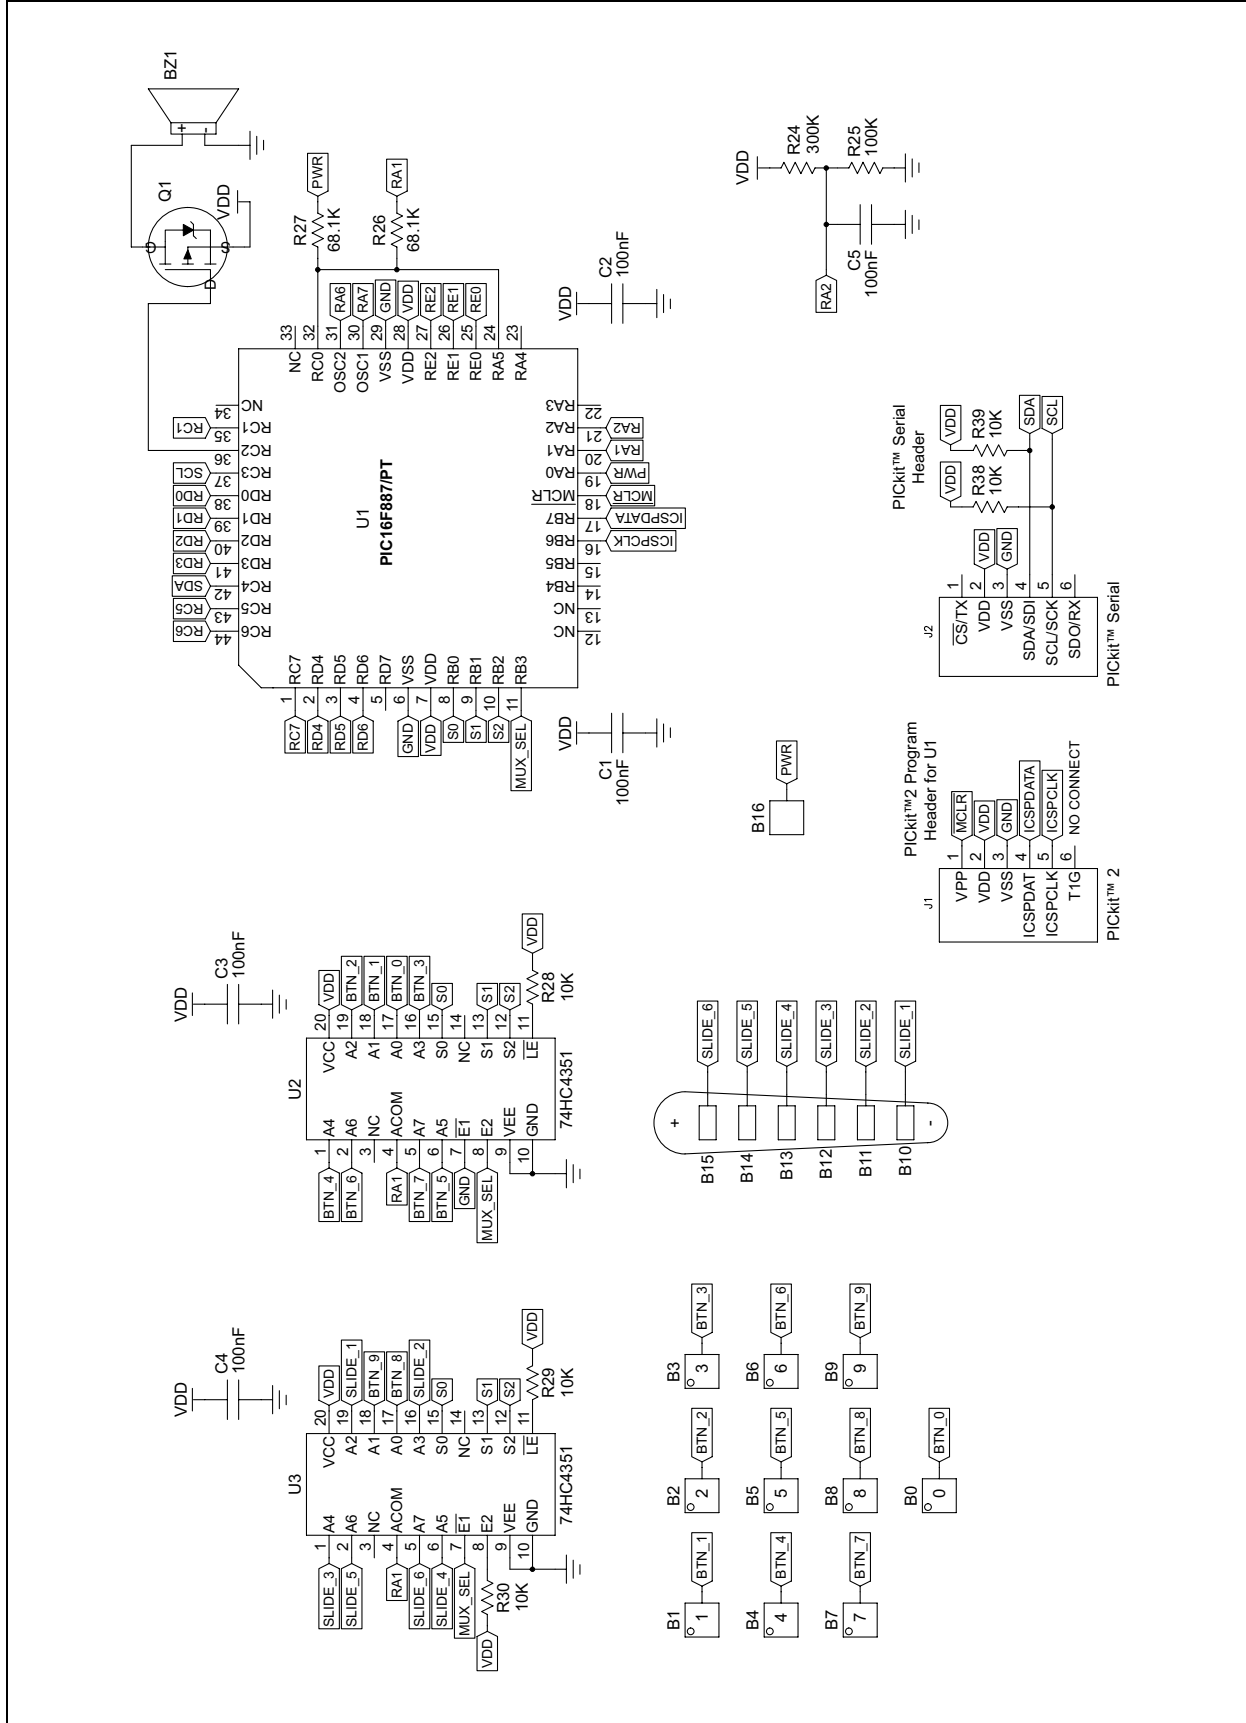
BZ1

Q1

VDD

R27 68.1K PWR

R26 68.1K RA1

VDD R24 300K R25 100K

C5 100nF

RA2

C2 100nF VDD

U1
PIC16F887/PT

NC 33
RC0 32
OSC2 31 RA6
OSC1 30 RA7
VSS 29 GND
VDD 28 VDD
RE2 27 RE2
RE1 26 RE1
RE0 25 RE0
RA5 24
RA4 23

NC 34
RC1 35 RC1
RC2 36
RC3 37 SCL
RD0 38 RD0
RD1 39 RD1
RD2 40 RD2
RD3 41 RD3
RC4 42 SDA
RC5 43 RC5
RC6 44 RC6

RA3 22
RA2 21 RA2
RA1 20 RA1
RA0 19 PWR
$\overline{MCLR}$ 18 $\overline{MCLR}$
RB7 17 ICSPDATA
RB6 16 ICSPCLK
RB5 15
RB4 14
NC 13
NC 12

RC7 1 RC7
RD4 2 RD4
RD5 3 RD5
RD6 4 RD6
RD7 5
VSS 6 GND
VDD 7 VDD
RB0 8 S0
RB1 9 S1
RB2 10 S2
RB3 11 MUX_SEL

C1 100nF VDD

PICkit™ Serial Header
VDD R38 10K
VDD R39 10K
SDA SCL

J2
1 $\overline{CS}$/TX
2 VDD VDD
3 VSS GND
4 SDA/SDI
5 SCL/SCK
6 SDO/RX
PICkit™ Serial

B16 PWR

PICkit™2 Program Header for U1
J1
1 VPP $\overline{MCLR}$
2 VDD VDD
3 VSS GND
4 ICSPDAT ICSPDATA
5 ICSPCLK ICSPCLK
6 T1G NO CONNECT
PICkit™ 2

C3 100nF VDD

U2
74HC4351
1 A4 BTN_4
2 A6 BTN_6
3 NC
4 ACOM RA1
5 A7 BTN_7
6 A5 BTN_5
7 $\overline{E1}$ GND
8 E2 MUX_SEL
9 VEE
10 GND
20 VCC VDD
19 A2 BTN_2
18 A1 BTN_1
17 A0 BTN_0
16 A3 BTN_3
15 S0 S0
14 NC
13 S1 S1
12 S2 S2
11 $\overline{LE}$
R28 10K VDD

+ -
B15 SLIDE_6
B14 SLIDE_5
B13 SLIDE_4
B12 SLIDE_3
B11 SLIDE_2
B10 SLIDE_1

C4 100nF VDD

U3
74HC4351
1 A4 SLIDE_3
2 A6 SLIDE_5
3 NC
4 ACOM RA1
5 A7 SLIDE_6
6 A5 SLIDE_4
7 $\overline{E1}$ MUX_SEL
8 E2
9 VEE
10 GND
20 VCC VDD
19 A2 SLIDE_1
18 A1 BTN_9
17 A0 BTN_8
16 A3 SLIDE_2
15 S0 S0
14 NC
13 S1 S1
12 S2 S2
11 $\overline{LE}$
R29 10K VDD
R30 10K VDD

B1 1 BTN_1
B2 2 BTN_2
B3 3 BTN_3
B4 4 BTN_4
B5 5 BTN_5
B6 6 BTN_6
B7 7 BTN_7
B8 8 BTN_8
B9 9 BTN_9
B0 0 BTN_0